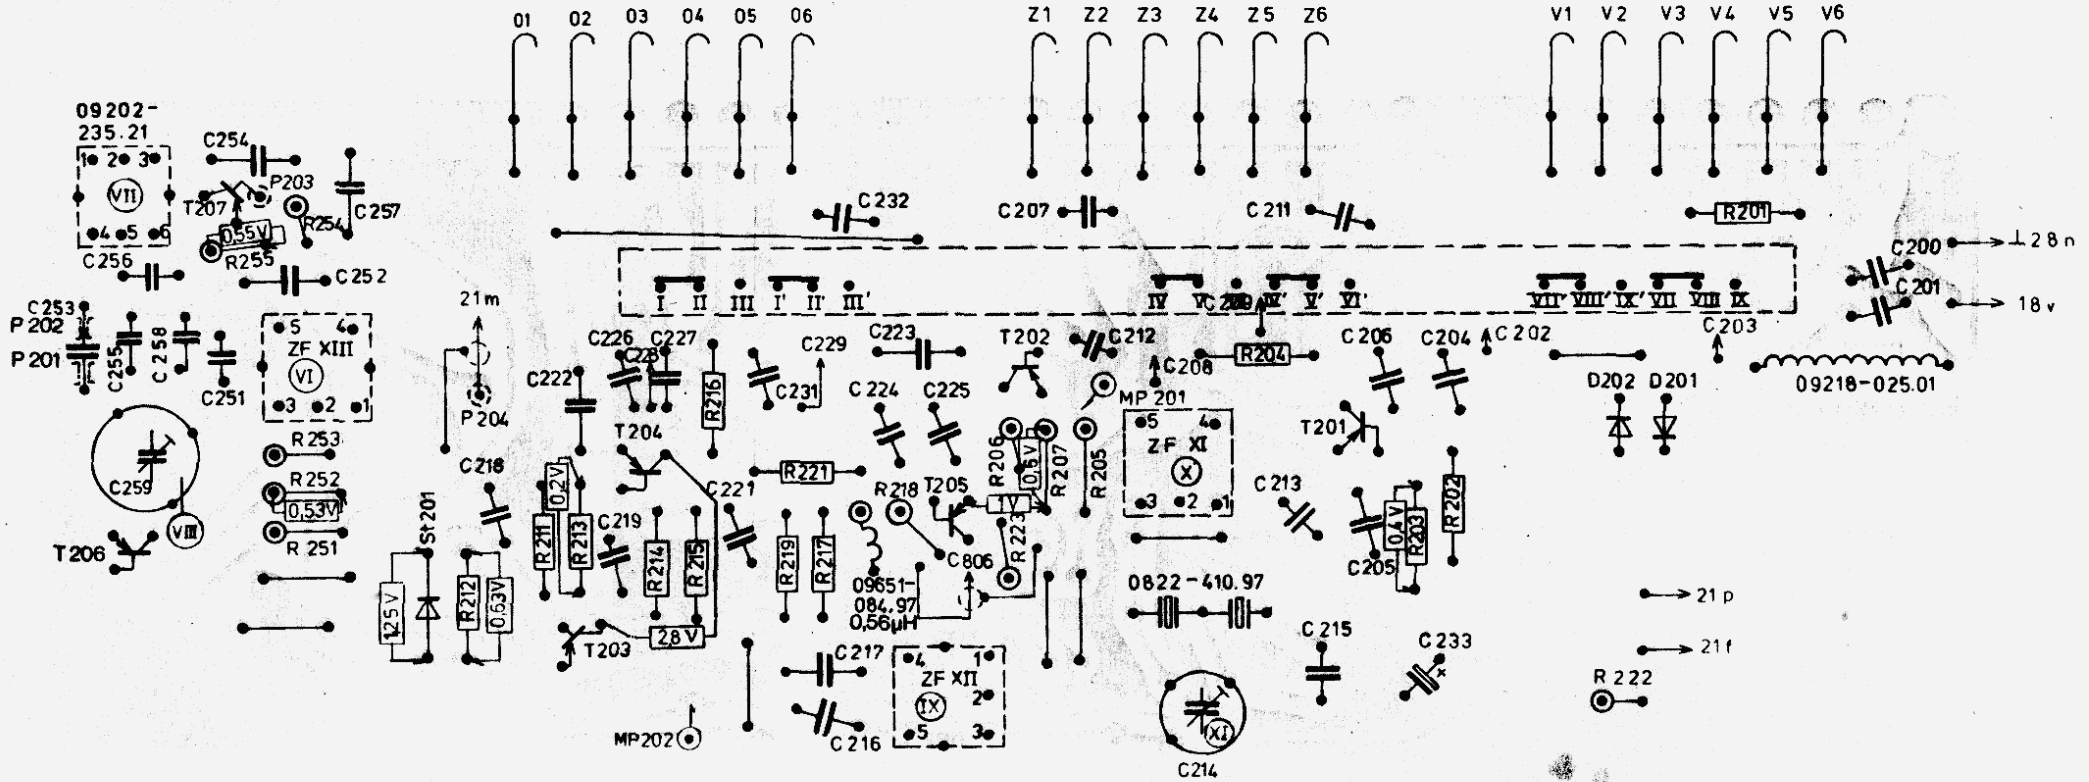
01 02 03 04 05 06
Z1 Z2 Z3 Z4 Z5 Z6
V1 V2 V3 V4 V5 V6

09202-235.21
1 2 3
VII
4 5 6
C254
T207
P203
C257
0,55V
R254
R255
C256
C252
C232
C207
C211
R201
C200
28n
C201
18v
C253
P202
P201
C255
C258
C251
5 4
ZF XIII
VI
3 2 1
21m
P204
I II III I' II' III'
IV V C209 IV' V' VI'
VII' VIII' IX' VII VIII IX
C203
C202
C226
C228
C227
C222
R216
C229
C231
C223
T202
C212
C208
R204
C206
C204
09218-025.01
D202
D201
C224
C225
MP201
5 4
ZF XI
X
3 2 1
T201
R253
R252
0,53V
R251
C259
VIII
T206
C218
0,2V
R211
R213
T204
C219
R214
R215
C221
R221
R219
R217
R218
T205
R206
0,6V
R207
R205
1V
R223
C806
C213
C205
0,4V
R203
R202
St201
125V
R212
0,53V
T203
2,8V
09651-084.97
0,56µH
0822-410.97
21p
C215
C233
21f
R222
C217
4 1
ZF XII
IX
2
5 3
C216
MP202
XI
C214